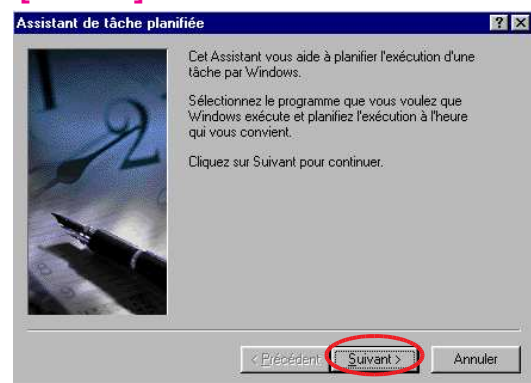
Assistant de tâche planifiée

?

×

Cet Assistant vous aide à planifier l'exécution d'une tâche par Windows.

Sélectionnez le programme que vous voulez que Windows exécute et planifiez l'exécution à l'heure qui vous convient.

Cliquez sur Suivant pour continuer.

< Précédent

Suivant >

Annuler